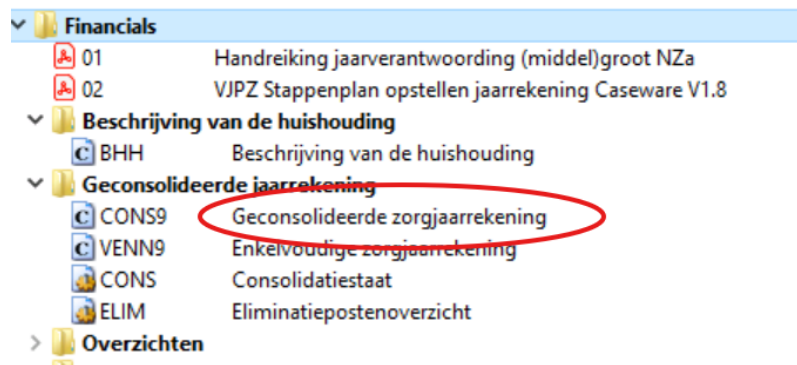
Financials

01 Handreiking jaarverantwoording (middel)groot NZa

02 VJPZ Stappenplan opstellen jaarrekening Caseware V1.8

Beschrijving van de huishouding

BHH Beschrijving van de huishouding

Geconsolideerde jaarrekening

CONS9 Geconsolideerde zorgjaarrekening

VENN9 Enkelvoudige zorgjaarrekening

CONS Consolidatiestaat

ELIM Eliminatiepostenoverzicht

Overzichten